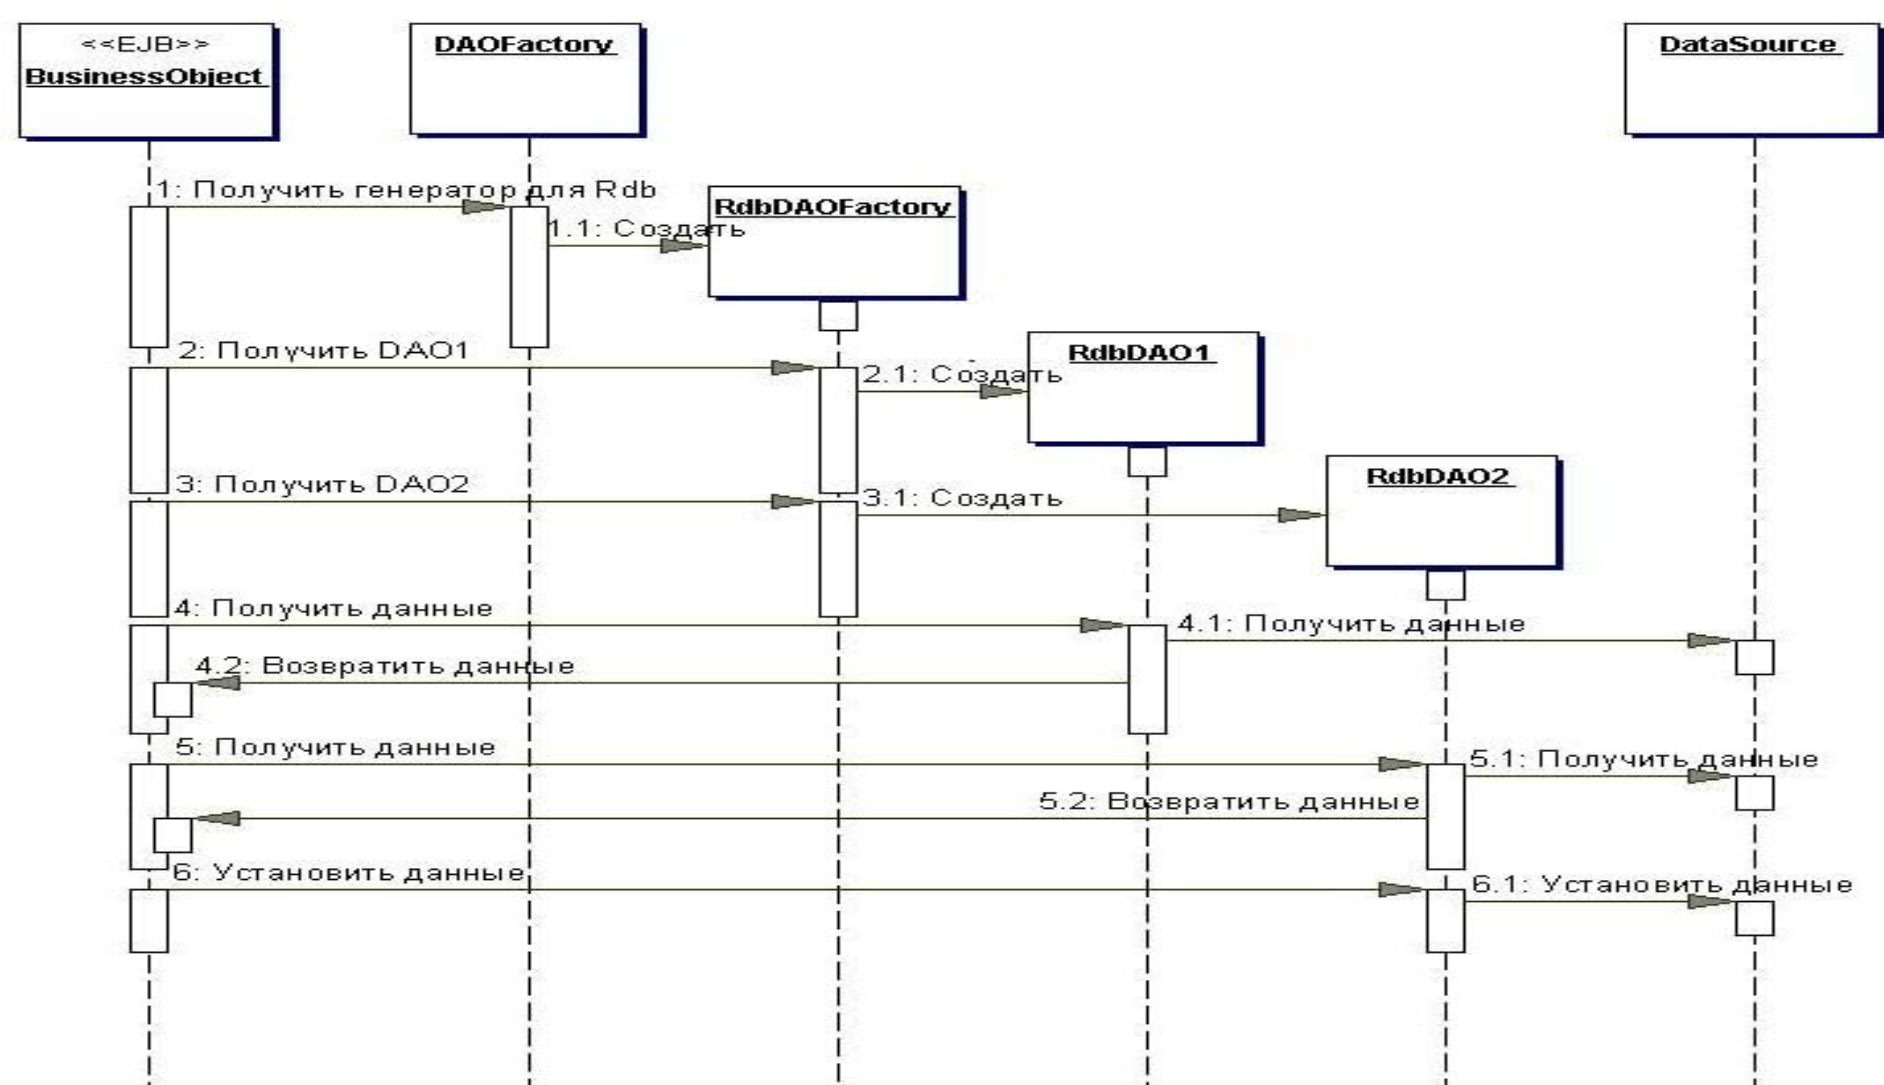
<<EJB>>
BusinessObject

DAOFactory

DataSource

1: Получить генератор для Rdb

RdbDAOFactory

1.1: Создать

2: Получить DAO1

RdbDAO1

2.1: Создать

3: Получить DAO2

RdbDAO2

3.1: Создать

4: Получить данные

4.1: Получить данные

4.2: Возвратить данные

5: Получить данные

5.1: Получить данные

5.2: Возвратить данные

6: Установить данные

6.1: Установить данные